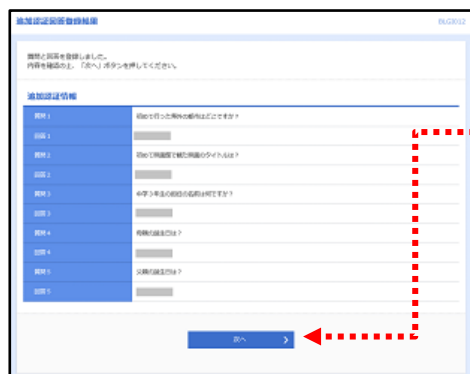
追加認証回答登録結果

BLGI012

質問と回答を登録しました。
内容を確認の上、「次へ」ボタンを押してください。

追加認証情報

| | |
|---|---|
| 質問１ | 初めて行った海外の都市はどこですか？ |
| 回答１ | |
| 質問２ | 初めて映画館で観た映画のタイトルは？ |
| 回答２ | |
| 質問３ | 中学３年生の担任の名前は何ですか？ |
| 回答３ | |
| 質問４ | 母親の誕生日は？ |
| 回答４ | |
| 質問５ | 父親の誕生日は？ |
| 回答５ | |

次へ